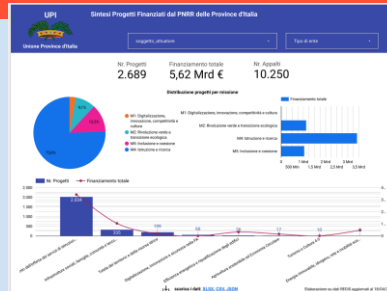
UPI

Unione Province d'Italia

Sintesi Progetti Finanziati dal PNRR delle Province d'Italia

soggetto_attuatore

Tipo di ente

Nr. Progetti
2.689

Finanziamento totale
5,62 Mrd €

Nr. Appalti
10.250

Distribuzione progetti per missione

M1 Digitalizzazione, innovazione, competitività e cultura
M2 Rivoluzione verde e transizione ecologica
M4 Inclusione e coesione
M5 Istruzione e ricerca

Finanziamento totale

M1 Digitalizzazione, innovazione, competitività e cultura
M2 Rivoluzione verde e transizione ecologica
M4 Istruzione e ricerca
M5 Inclusione e coesione

0
500 Mln
1 Mrd
1,5 Mrd
2 Mrd
2,5 Mrd
3 Mrd
3,5 Mrd

Nr. Progetti
Finanziamento totale

2.034

335

Sorgente e link: ELSE, CSV, JSON

Elaborazione su dati PNRR aggiornati al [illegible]